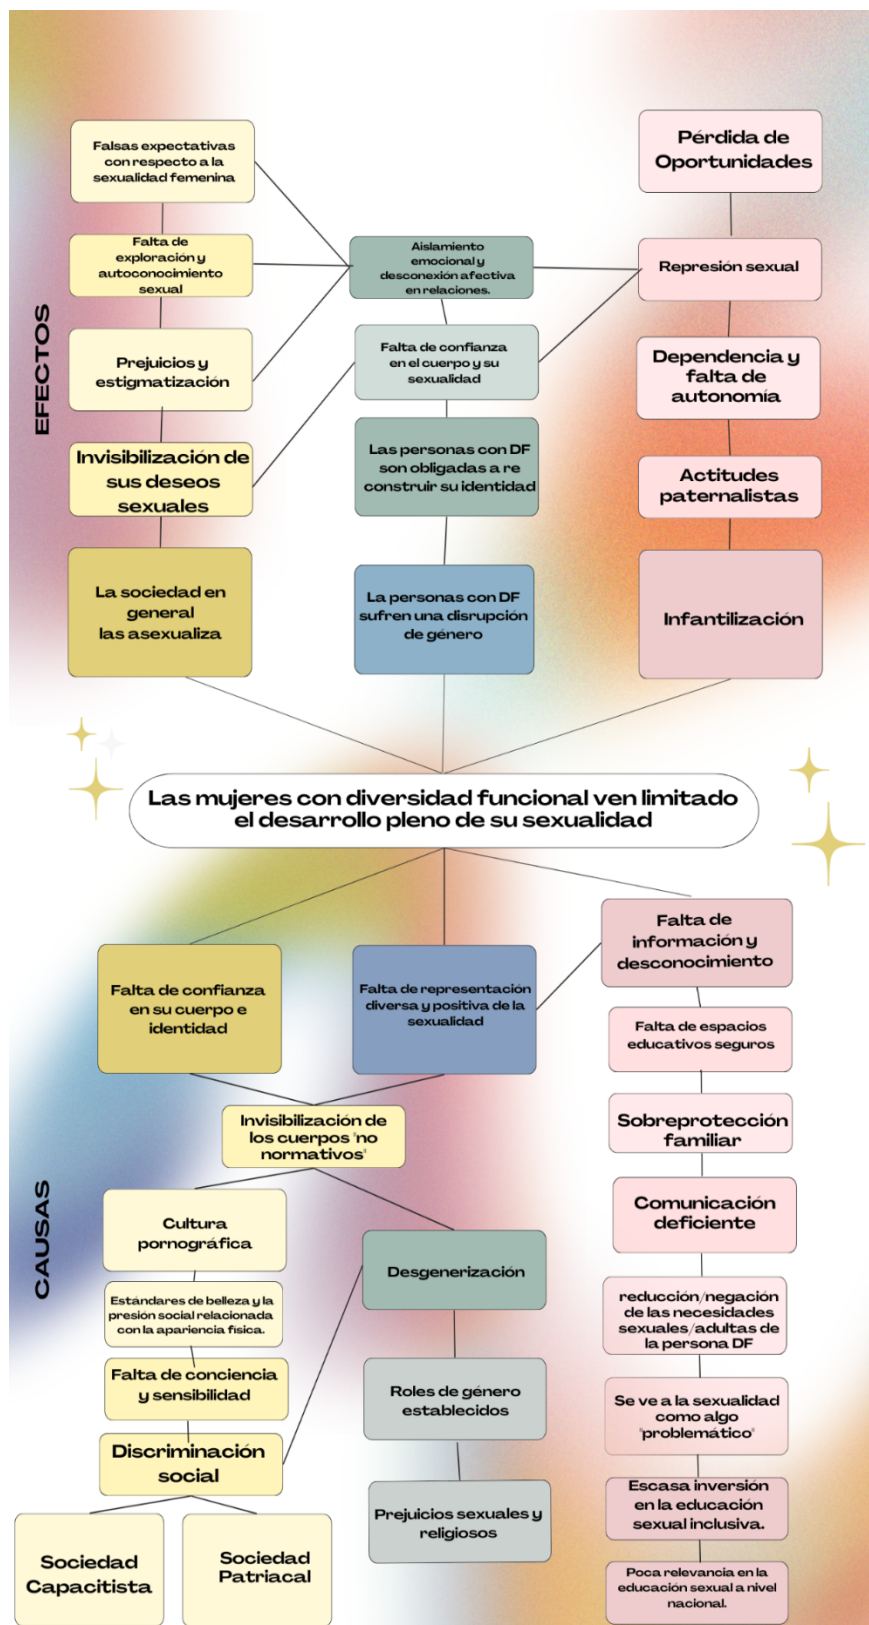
EFECTOS

Falsas expectativas con respecto a la sexualidad femenina

Falta de exploración y autoconocimiento sexual

Prejuicios y estigmatización

Invisibilización de sus deseos sexuales

La sociedad en general las asexualiza

Aislamiento emocional y desconexión afectiva en relaciones.

Falta de confianza en el cuerpo y su sexualidad

Las personas con DF son obligadas a re construir su identidad

La personas con DF sufren una disrupción de género

Pérdida de Oportunidades

Represión sexual

Dependencia y falta de autonomía

Actitudes paternalistas

Infantilización

Las mujeres con diversidad funcional ven limitado el desarrollo pleno de su sexualidad

CAUSAS

Falta de confianza en su cuerpo e identidad

Falta de representación diversa y positiva de la sexualidad

Falta de información y desconocimiento

Falta de espacios educativos seguros

Sobreprotección familiar

Comunicación deficiente

reducción/negación de las necesidades sexuales/adultas de la persona DF

Se ve a la sexualidad como algo 'problemático'

Escasa inversión en la educación sexual inclusiva.

Poca relevancia en la educación sexual a nivel nacional.

Invisibilización de los cuerpos 'no normativos'

Cultura pornográfica

Estándares de belleza y la presión social relacionada con la apariencia física.

Falta de conciencia y sensibilidad

Discriminación social

Sociedad Capacitista

Sociedad Patriacal

Desgenerización

Roles de género establecidos

Prejuicios sexuales y religiosos